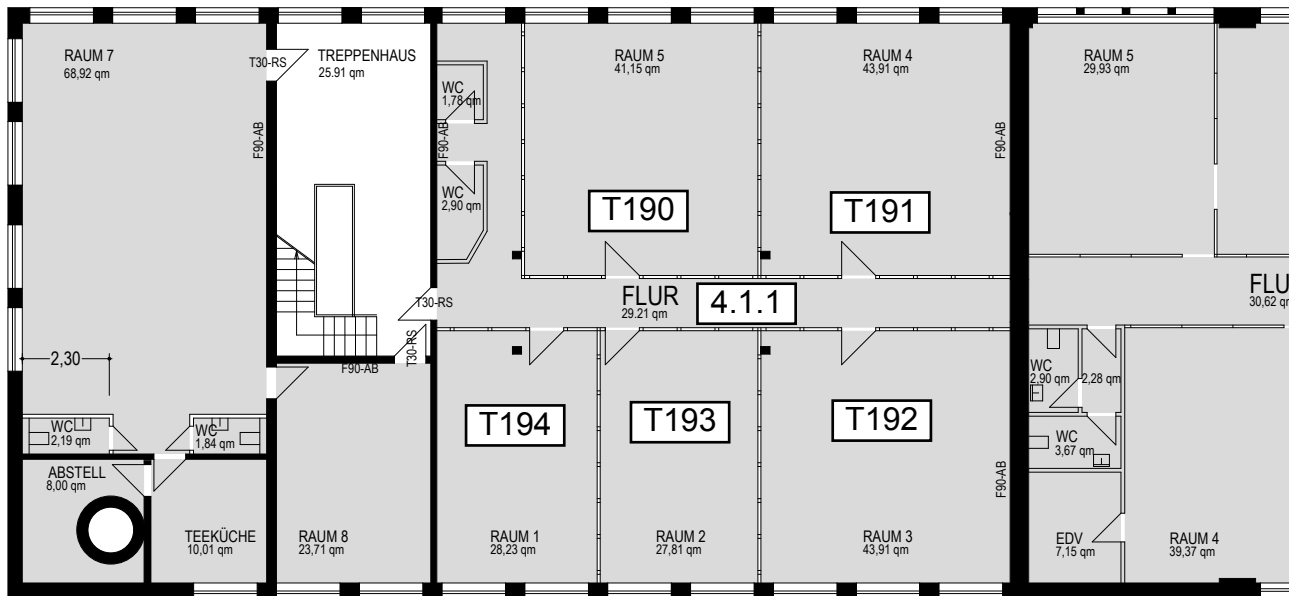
RAUM 7
68,92 qm

T30-RS

TREPPENHAUS
25.91 qm

F90-AB

WC
1,78 qm

F90-AB

WC
2,90 qm

RAUM 5
41,15 qm

RAUM 4
43,91 qm

F90-AB

RAUM 5
29,93 qm

T190

T191

T30-RS

FLUR
29.21 qm

4.1.1

FLU
30,62 qm

T30-RS

F90-AB

2,30

WC
2,19 qm

WC
1,84 qm

ABSTELL
8,00 qm

TEEKÜCHE
10,01 qm

RAUM 8
23,71 qm

T194

T193

T192

RAUM 1
28,23 qm

RAUM 2
27,81 qm

RAUM 3
43,91 qm

F90-AB

WC
2,90 qm

2,28 qm

WC
3,67 qm

EDV
7,15 qm

RAUM 4
39,37 qm